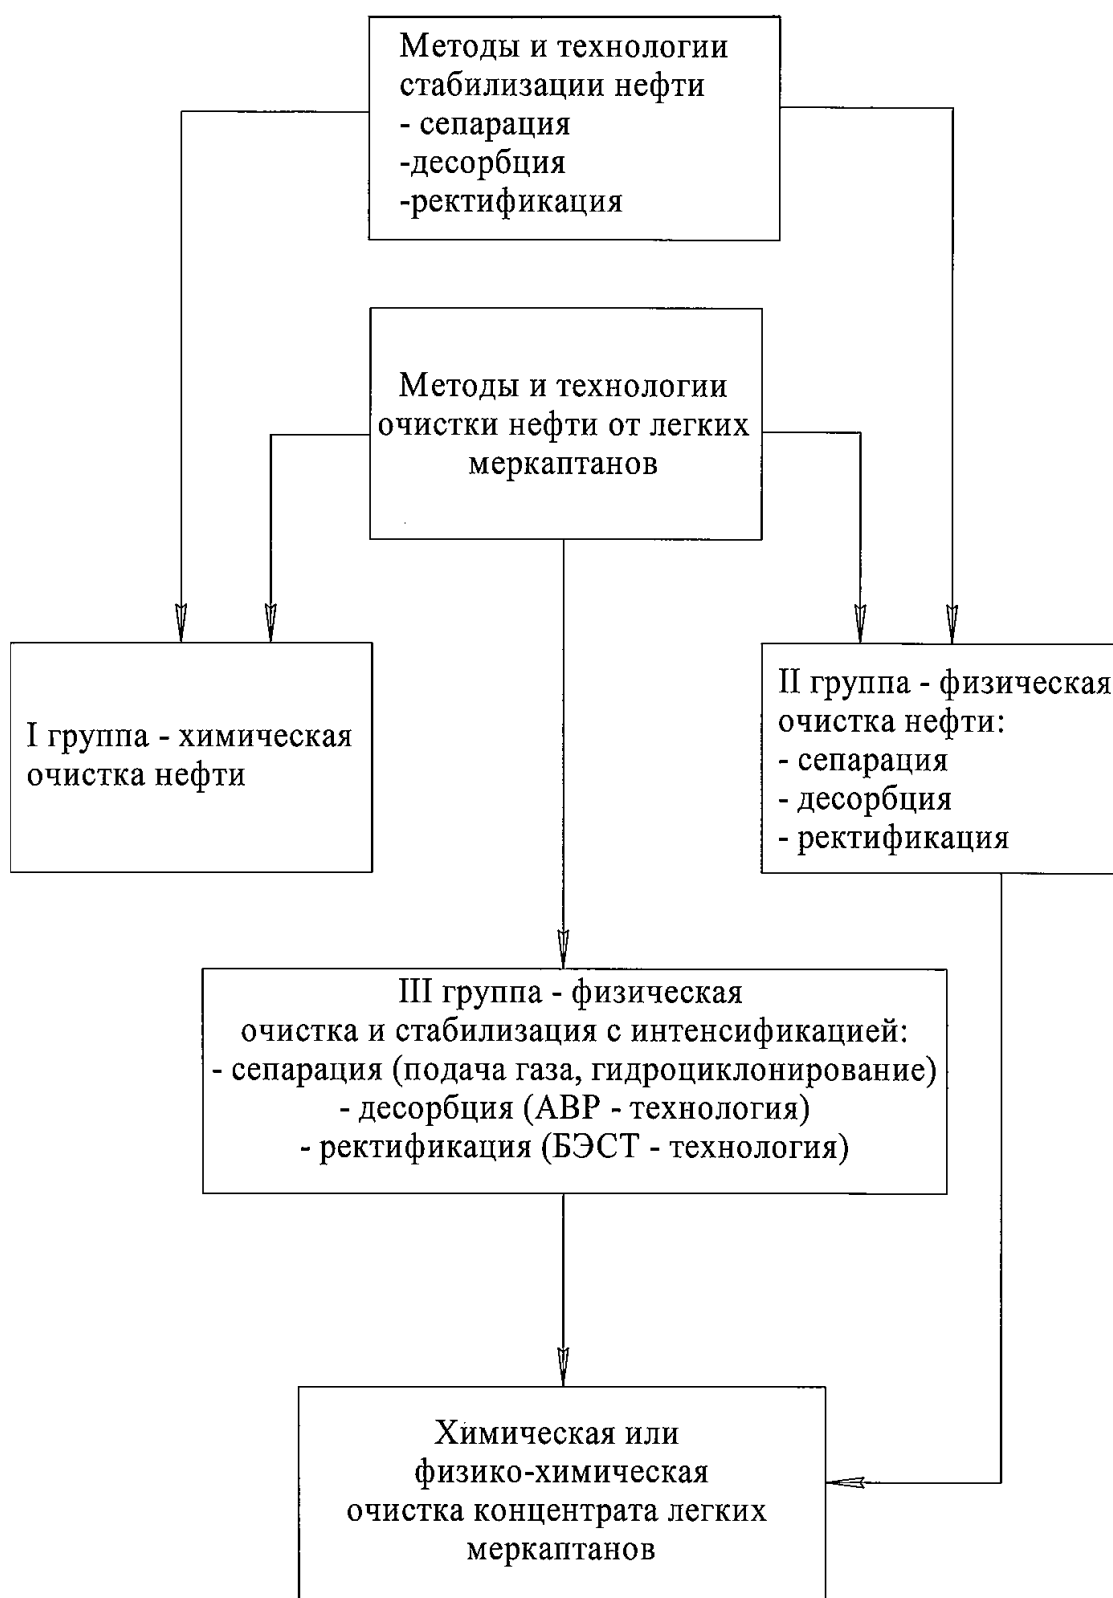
Методы и технологии стабилизации нефти
- сепарация
-десорбция
-ректификация

Методы и технологии очистки нефти от легких меркаптанов

I группа - химическая очистка нефти

II группа - физическая очистка нефти:
- сепарация
- десорбция
- ректификация

III группа - физическая очистка и стабилизация с интенсификацией:
- сепарация (подача газа, гидроциклонирование)
- десорбция (АВР - технология)
- ректификация (БЭСТ - технология)

Химическая или физико-химическая очистка концентрата легких меркаптанов